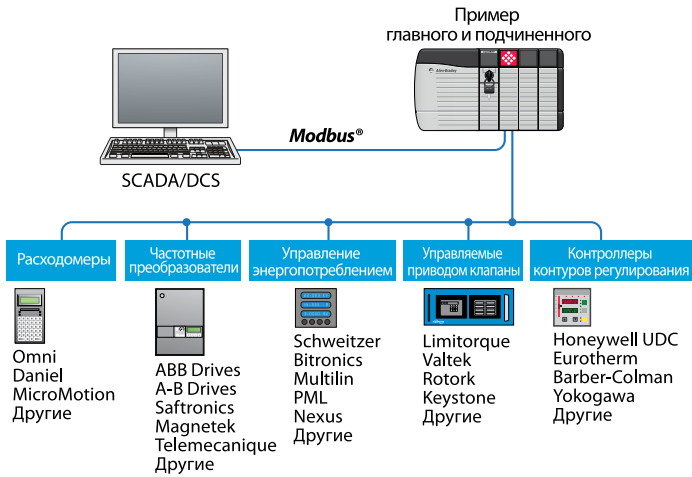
Пример главного и подчиненного

Allen-Bradley

Modbus®

SCADA/DCS

Расходомеры

Частотные преобразователи

Управление энергопотреблением

Управляемые приводом клапаны

Контроллеры контуров регулирования

Omni
Daniel
MicroMotion
Другие

ABB Drives
A-B Drives
Saftronics
Magnetek
Telemecanique
Другие

Schweitzer
Bitronics
Multilin
PML
Nexus
Другие

Limitorque
Valtek
Rotork
Keystone
Другие

Honeywell UDC
Eurotherm
Barber-Colman
Yokogawa
Другие